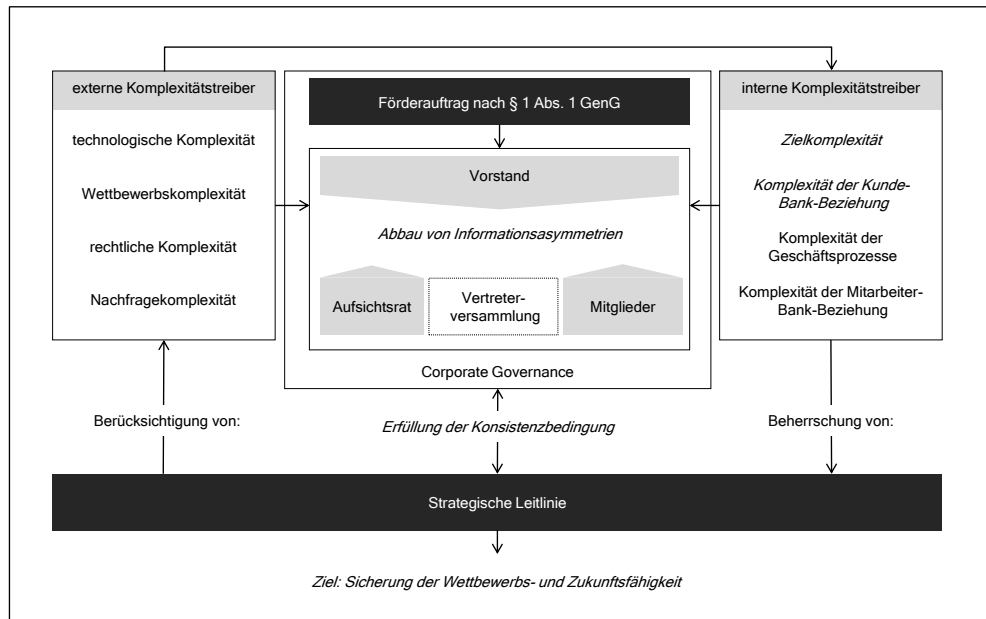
externe Komplexitätstreiber

technologische Komplexität

Wettbewerbskomplexität

rechtliche Komplexität

Nachfragekomplexität

Förderauftrag nach § 1 Abs. 1 GenG

Vorstand

Abbau von Informationsasymmetrien

Aufsichtsrat

Vertreterversammlung

Mitglieder

Corporate Governance

interne Komplexitätstreiber

Zielkomplexität

Komplexität der Kunde-Bank-Beziehung

Komplexität der Geschäftsprozesse

Komplexität der Mitarbeiter-Bank-Beziehung

Berücksichtigung von:

Erfüllung der Konsistenzbedingung

Beherrschung von:

Strategische Leitlinie

Ziel: Sicherung der Wettbewerbs- und Zukunftsfähigkeit